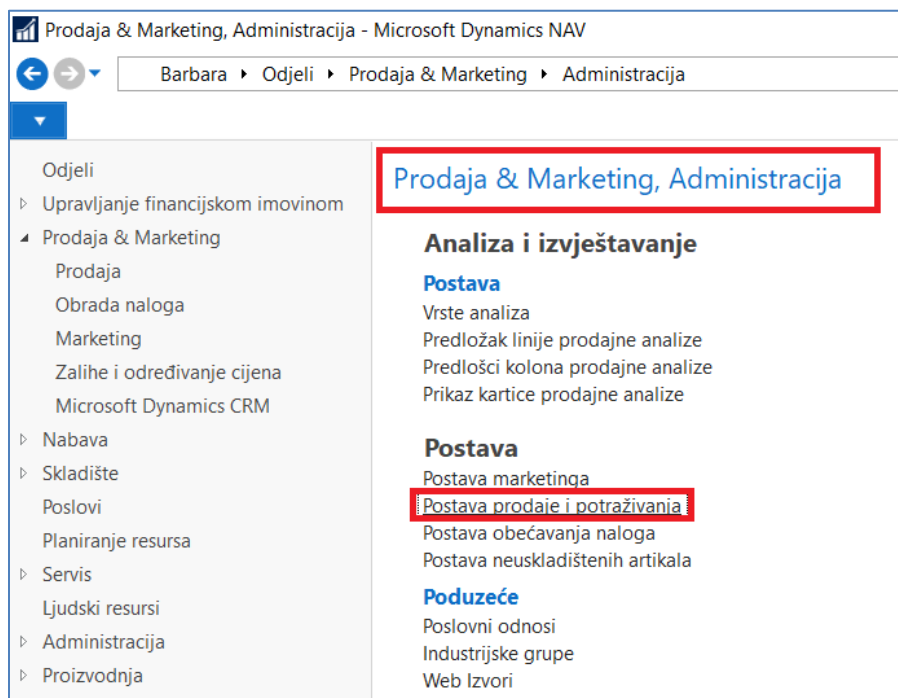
Prodaja & Marketing, Administracija - Microsoft Dynamics NAV

Barbara ▸ Odjeli ▸ Prodaja & Marketing ▸ Administracija

Odjeli
Upravljanje financijskom imovinom
Prodaja & Marketing
Prodaja
Obrada naloga
Marketing
Zalihe i određivanje cijena
Microsoft Dynamics CRM
Nabava
Skladište
Poslovi
Planiranje resursa
Servis
Ljudski resursi
Administracija
Proizvodnja

Prodaja & Marketing, Administracija

Analiza i izvještavanje

Postava
Vrste analiza
Predložak linije prodajne analize
Predlošci kolona prodajne analize
Prikaz kartice prodajne analize

Postava
Postava marketinga
Postava prodaje i potraživanja
Postava obećavanja naloga
Postava neusklađištenih artikala

Poduzeće
Poslovni odnosi
Industrijske grupe
Web Izvori